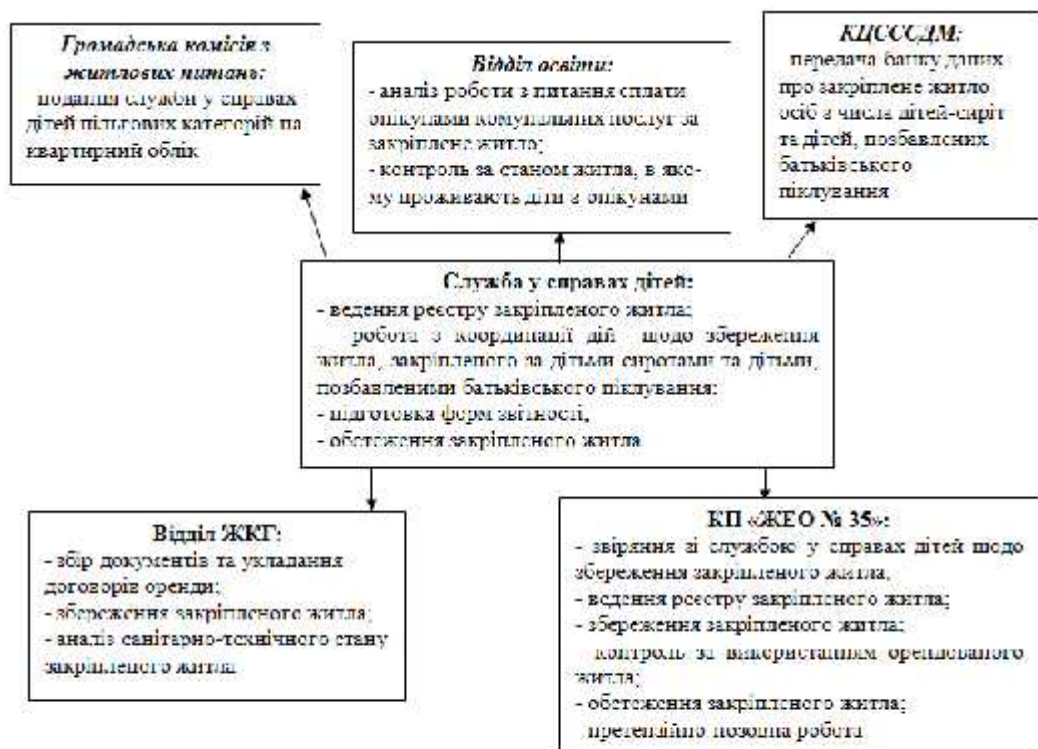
Громадська комісія з житлових питань:
подання служби у справах дітей пільгових категорій на квартирний облік

Відділ освіти:
- аналіз роботи з питання сплати опікунами комунальних послуг за закріплене житло;
- контроль за станом житла, в якому проживають діти з опікунами

КЦСССДМ:
передача банку даних про закріплене житло осіб з числа дітей-сиріт та дітей, позбавлених батьківського піклування

Служба у справах дітей:
- ведення реєстру закріпленого житла;
- робота з координації дій щодо збереження житла, закріпленого за дітьми сиротами та дітьми, позбавленими батьківського піклування;
- підготовка форм звітності;
- обстеження закріпленого житла

Відділ ЖКГ:
- збір документів та укладання договорів оренди;
- збереження закріпленого житла;
- аналіз санітарно-технічного стану закріпленого житла

КП «ЖЕО № 35»:
- звіряння зі службою у справах дітей щодо збереження закріпленого житла;
- ведення реєстру закріпленого житла;
- збереження закріпленого житла;
- контроль за використанням орендованого житла;
- обстеження закріпленого житла;
- претензійно позовна робота